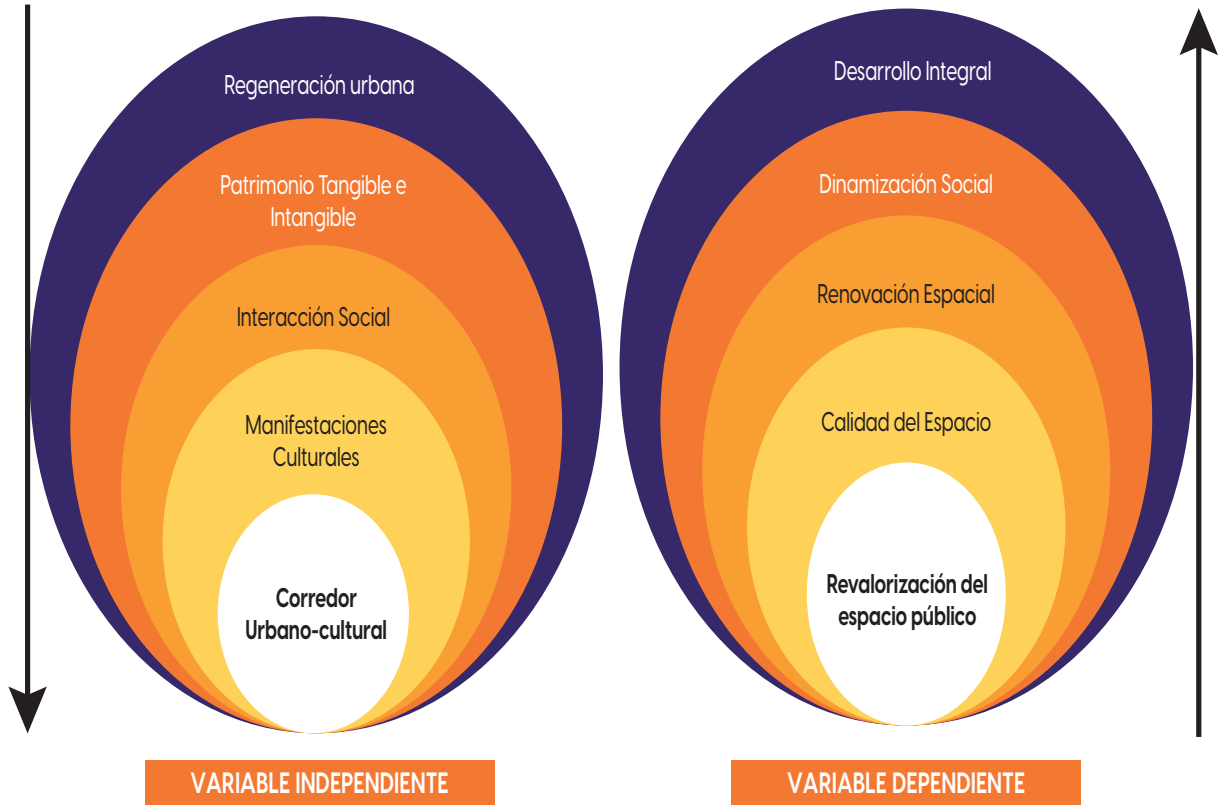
Regeneración urbana

Patrimonio Tangible e Intangible

Interacción Social

Manifestaciones Culturales

Corredor Urbano-cultural

VARIABLE INDEPENDIENTE

Desarrollo Integral

Dinamización Social

Renovación Espacial

Calidad del Espacio

Revalorización del espacio público

VARIABLE DEPENDIENTE